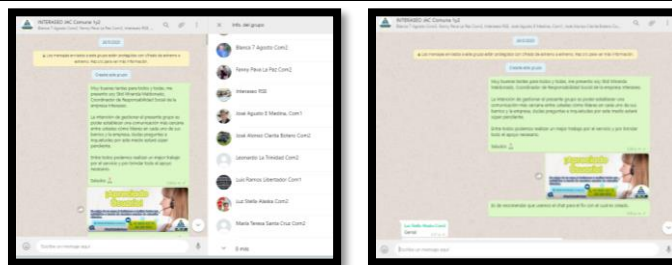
INTERASEO JAC Comuna 1y2

Info. del grupo

Blanca 7 Agosto Com2

Fanny Pavo La Paz Com2

Interaseo RSE

Jose Agusto E Medina, Com1

Jose Alonso Clarita Botero Com2

Leonardo La Trinidad Com2

Luz Ramos Libertador Com1

Luz Stella Abeba Com2

Maria Teresa Santa Cruz Com2

Escribe un mensaje aquí

INTERASEO JAC Comuna 1y2

Escribe un mensaje aquí